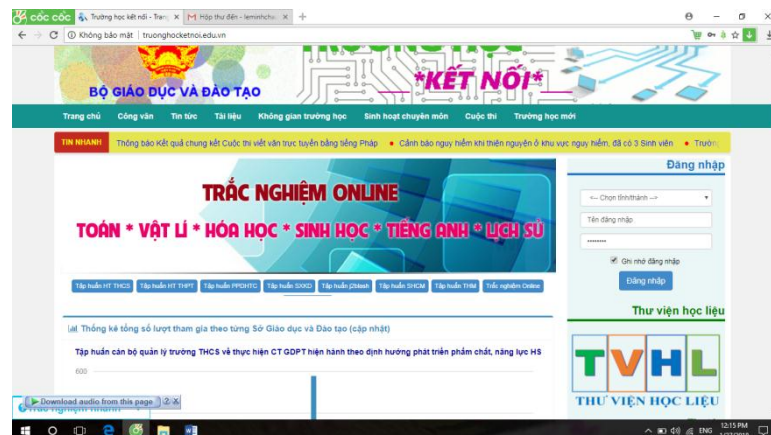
cốc cốc | Trường học kết nối - Trang × | Hộp thư đến - leminhchie × | +

Không bảo mật | truonghocketnoi.edu.vn

BỘ GIÁO DỤC VÀ ĐÀO TẠO

*KẾT NỐI*

Trang chủ | Công văn | Tin tức | Tài liệu | Không gian trường học | Sinh hoạt chuyên môn | Cuộc thi | Trường học mới

TIN NHANH | Thông báo Kết quả chung kết Cuộc thi viết văn trực tuyến bằng tiếng Pháp • Cảnh báo nguy hiểm khi thiên nguyện ở khu vực nguy hiểm, đã có 3 Sinh viên • Trườn

Đăng nhập

-- Chọn tỉnh/thành --

Tên đăng nhập

••••••••

Ghi nhớ đăng nhập

Đăng nhập

TRẮC NGHIỆM ONLINE

TOÁN * VẬT LÍ * HÓA HỌC * SINH HỌC * TIẾNG ANH * LỊCH SỬ

Tập huấn HT THCS | Tập huấn HT THPT | Tập huấn PPDHTC | Tập huấn SXKD | Tập huấn 2blash | Tập huấn SHCM | Tập huấn THM | Trắc nghiệm Online

Thư viện học liệu

Thống kê tổng số lượt tham gia theo từng Sở Giáo dục và Đào tạo (cập nhật)

Tập huấn cán bộ quản lý trường THCS về thực hiện CT GDPT hiện hành theo định hướng phát triển phẩm chất, năng lực HS

600

Download audio from this page

Trắc nghiệm nhanh

TVHL

THƯ VIỆN HỌC LIỆU

ENG 12:15 PM 1/27/2018